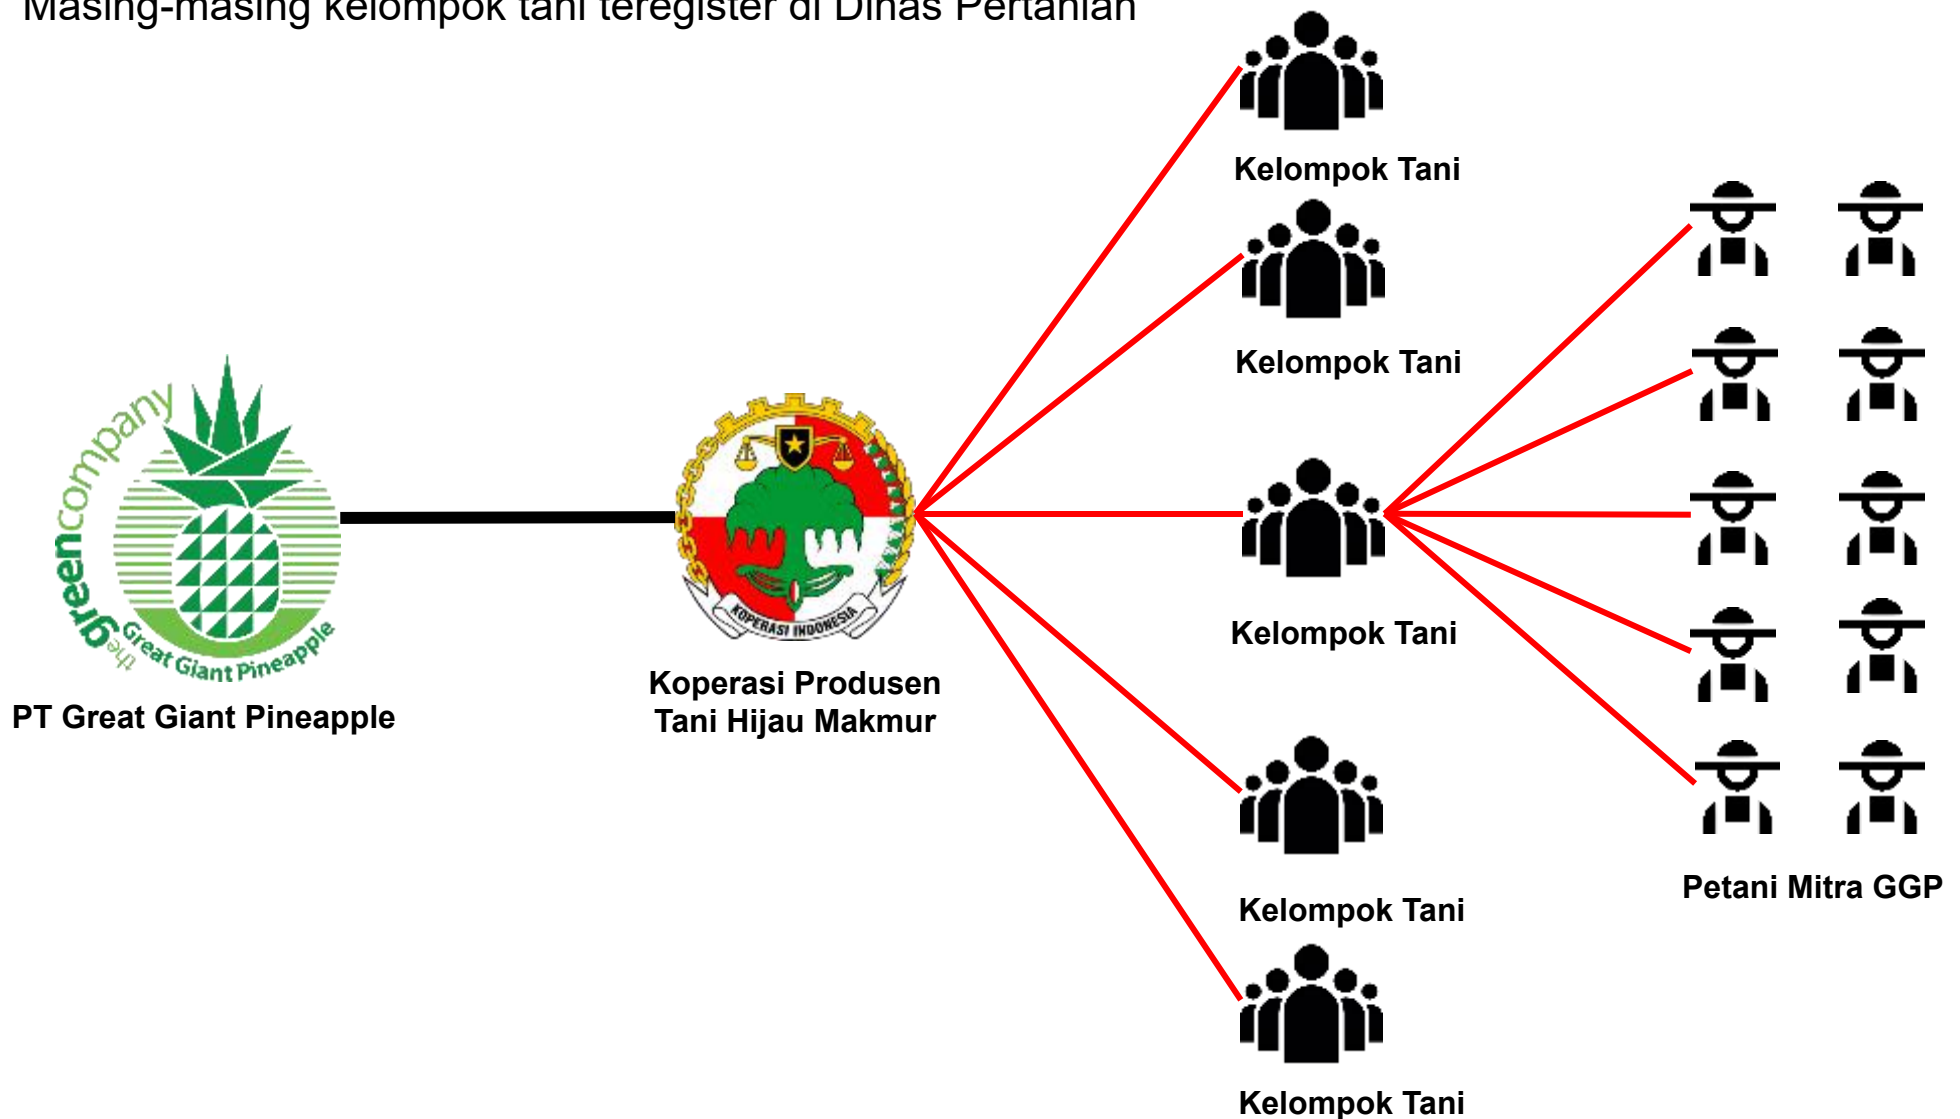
Masing-masing kelompok tani teregister di Dinas Pertanian

Kelompok Tani

Kelompok Tani

thegreencompany
Great Giant Pineapple

KOPERASI INDONESIA

Kelompok Tani

PT Great Giant Pineapple

Koperasi Produsen Tani Hijau Makmur

Kelompok Tani

Petani Mitra GGP

Kelompok Tani